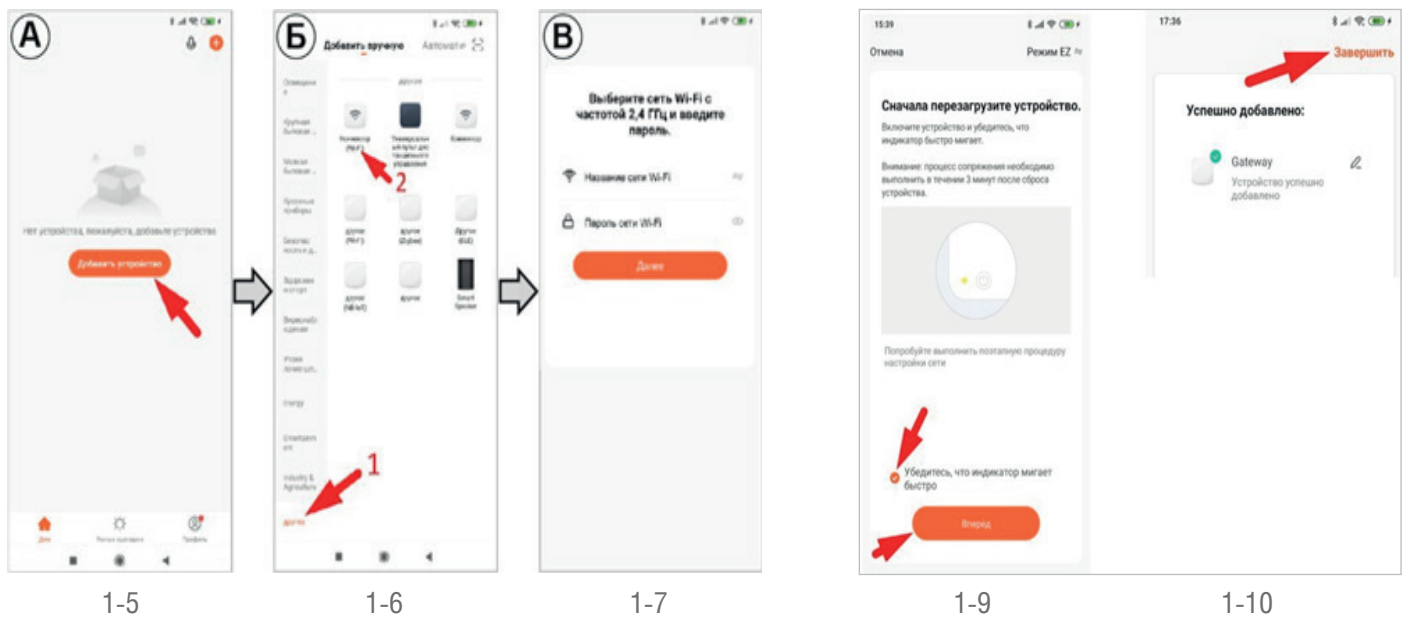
A

Нет устройства, пожалуйста, добавьте устройство

Добавить устройство

Дом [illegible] Профиль

1-5

Б

Добавить вручную Автомати

Освещение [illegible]

Крупная бытовая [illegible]

Мелкая бытовая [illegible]

Кухонные приборы

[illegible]

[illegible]

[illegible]

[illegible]

Energy

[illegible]

Industry & Agriculture

другие

другие

Konнектор (Wi-Fi) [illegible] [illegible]

2

другие (Wi-Fi) другие (Zigbee) другие (BLE)

другие (NB-IoT) другие Smart Speaker

1

1-6

B

Выберите сеть Wi-Fi с частотой 2,4 ГГц и введите пароль.

Название сети Wi-Fi

Пароль сети Wi-Fi

Далее

1-7

15:39

Отмена Режим EZ

Сначала перезагрузите устройство.

Включите устройство и убедитесь, что индикатор быстро мигает.

Внимание: процесс сопряжения необходимо выполнить в течении 3 минут после сброса устройства.

Попробуйте выполнить поэтапную процедуру настройки сети

Убедитесь, что индикатор мигает быстро

Вперед

1-9

17:36

Завершить

Успешно добавлено:

Gateway

Устройство успешно добавлено

1-10